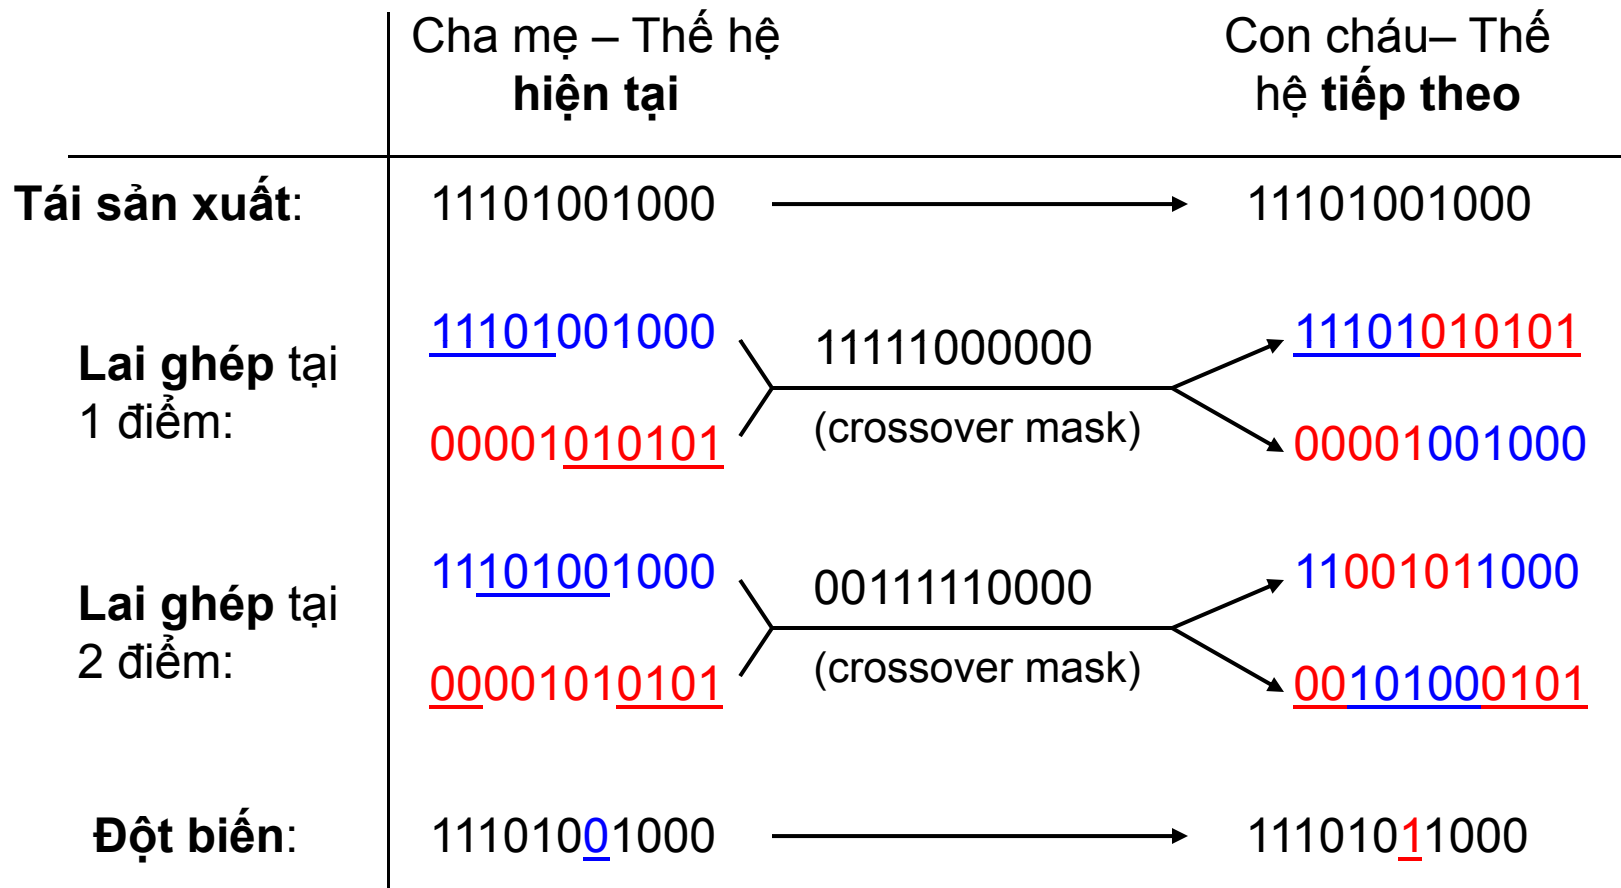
Cha mẹ – Thế hệ **hiện tại**

Con cháu– Thế hệ **tiếp theo**

**Tái sản xuất**: 11101001000 → 11101001000

**Lai ghép** tại 1 điểm:

11101001000

00001010101

11111000000

(crossover mask)

11101010101

00001001000

**Lai ghép** tại 2 điểm:

11101001000

00001010101

00111110000

(crossover mask)

11001011000

00101000101

**Đột biến**: 11101001000 → 11101011000